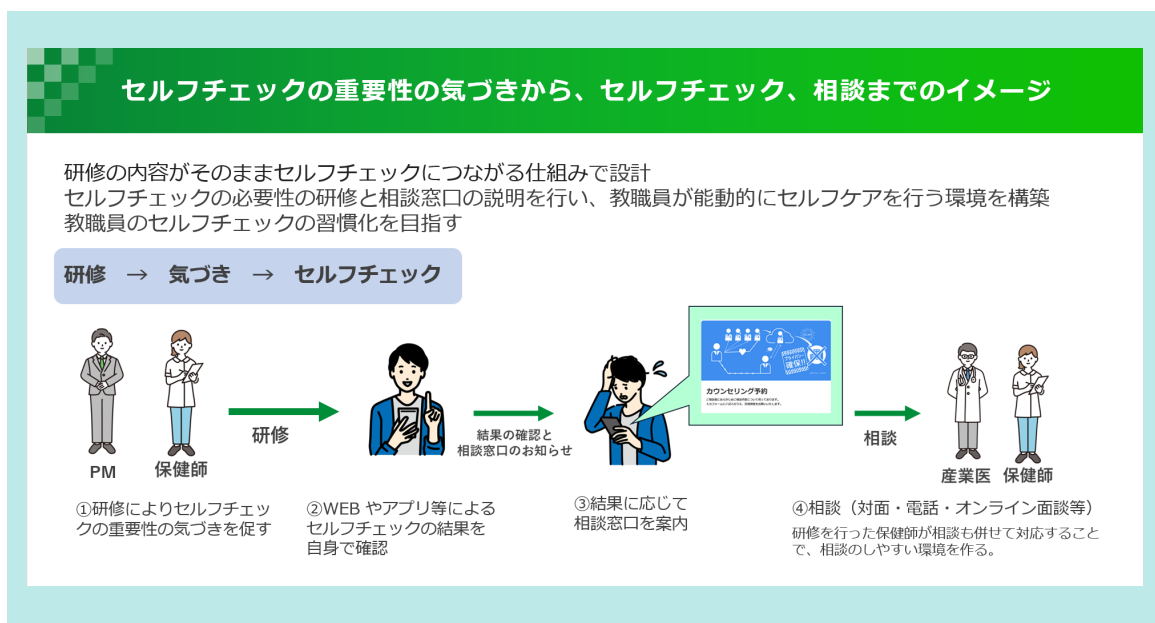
セルフチェックの重要性の気づきから、セルフチェック、相談までのイメージ

研修の内容がそのままセルフチェックにつながる仕組みで設計
セルフチェックの必要性の研修と相談窓口の説明を行い、教職員が能動的にセルフケアを行う環境を構築
教職員のセルフチェックの習慣化を目指す

研修 → 気づき → セルフチェック

PM 保健師

研修

結果の確認と相談窓口のお知らせ

カウンセリング予約

相談

産業医 保健師

①研修によりセルフチェックの重要性の気づきを促す

②WEB やアプリ等によるセルフチェックの結果を自身で確認

③結果に応じて相談窓口を案内

④相談（対面・電話・オンライン面談等）
研修を行った保健師が相談も併せて対応することで、相談のしやすい環境を作る。